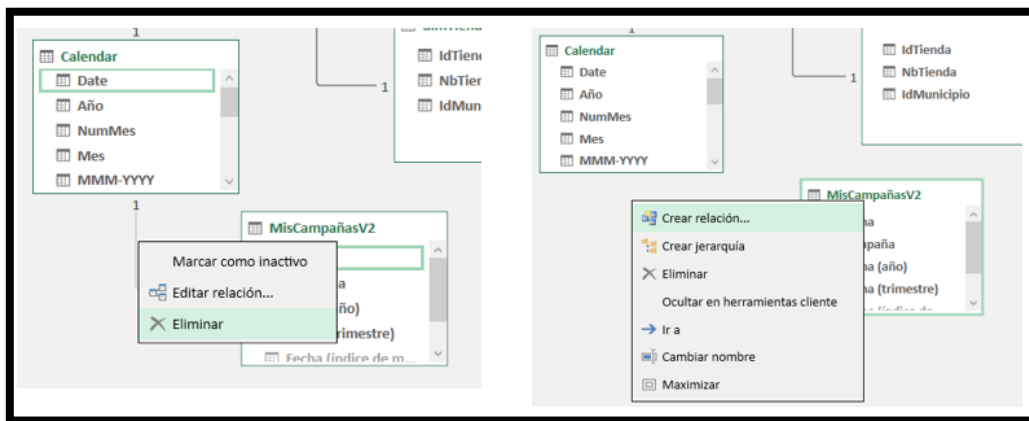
1
Calendar
Date
Año
NumMes
Mes
MMM-YYYY
1
1
IdTiend
NbTier
IdMun
MisCampañasV2
Marcar como inactivo
a
Editar relación...
ño)
Eliminar
rimestre)
Fecha (índice de m...

1
Calendar
Date
Año
NumMes
Mes
MMM-YYYY
1
IdTienda
NbTienda
IdMunicipio
MisCampañasV2
Crear relación...
a
Crear jerarquía
paña
Eliminar
a (año)
a (trimestre)
Ocultar en herramientas cliente
Ir a
Cambiar nombre
Maximizar